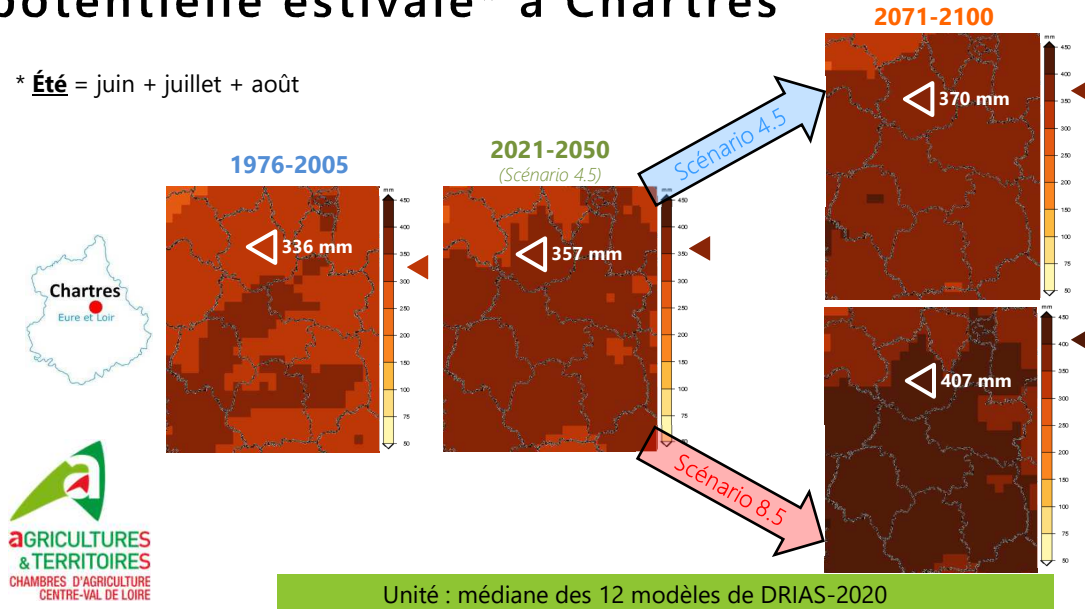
potentielle estivale* à Chartres

* **Été** = juin + juillet + août

1976-2005

336 mm

mm 450 400 350 300 250 200 150 100 75 50

2021-2050
(Scénario 4.5)

357 mm

mm 450 400 350 300 250 200 150 100 75 50

Scénario 4.5

2071-2100

370 mm

mm 450 400 350 300 250 200 150 100 75 50

407 mm

mm 450 400 350 300 250 200 150 100 75 50

Scénario 8.5

Chartres
Eure et Loir

aGRICULTURES
&TERRITOIRES
CHAMBRES D'AGRICULTURE
CENTRE-VAL DE LOIRE

Unité : médiane des 12 modèles de DRIAS-2020